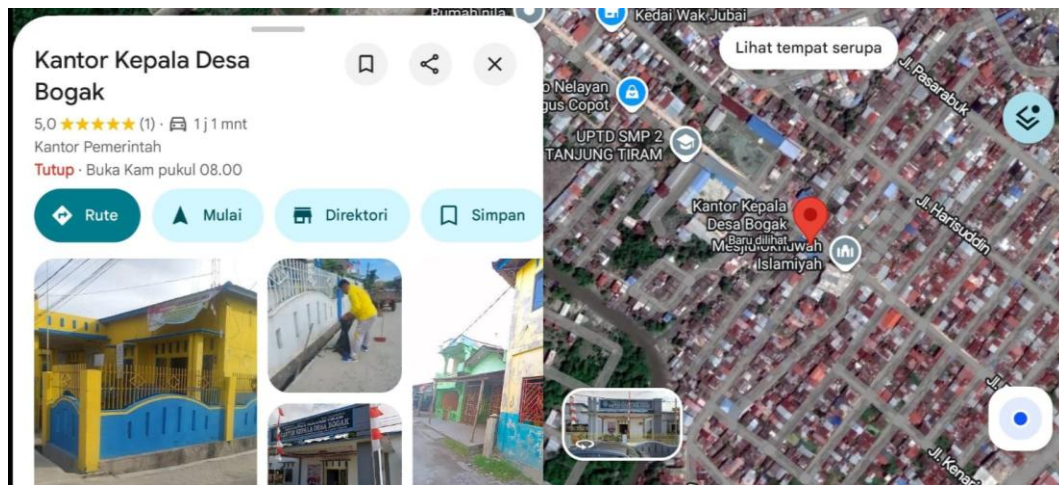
Kantor Kepala Desa Bogak

5,0 ★★★★★ (1) · 1 j 1 mnt

Kantor Pemerintah

Tutup · Buka Kam pukul 08.00

Rute

Mulai

Direktori

Simpan

KANTOR KEPALA DESA BOGAK

Rumah nila

Kedai Wak Jubai

Lihat tempat serupa

Nelayan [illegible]gus Copot

UPTD SMP 2 TANJUNG TIRAM

Jl. Pasarabuk

Kantor Kepala Desa Bogak

Baru dilihat

Mesjid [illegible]uwah Islamiyah

Jl. Harisuddin

Jl. Kenar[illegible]